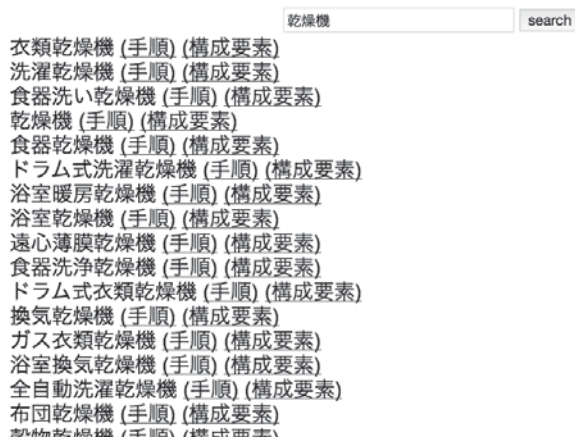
乾燥機 search

衣類乾燥機 (手順) (構成要素)
洗濯乾燥機 (手順) (構成要素)
食器洗い乾燥機 (手順) (構成要素)
乾燥機 (手順) (構成要素)
食器乾燥機 (手順) (構成要素)
ドラム式洗濯乾燥機 (手順) (構成要素)
浴室暖房乾燥機 (手順) (構成要素)
浴室乾燥機 (手順) (構成要素)
遠心薄膜乾燥機 (手順) (構成要素)
食器洗浄乾燥機 (手順) (構成要素)
ドラム式衣類乾燥機 (手順) (構成要素)
換気乾燥機 (手順) (構成要素)
ガス衣類乾燥機 (手順) (構成要素)
浴室換気乾燥機 (手順) (構成要素)
全自動洗濯乾燥機 (手順) (構成要素)
布団乾燥機 (手順) (構成要素)
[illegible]